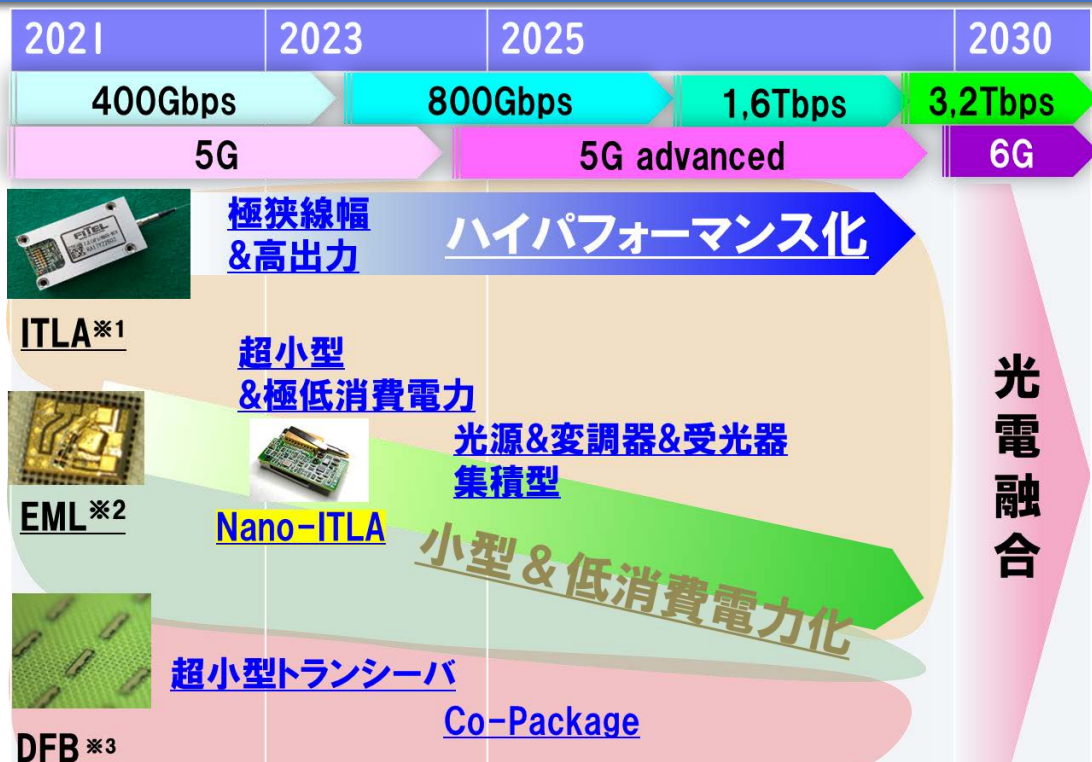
2021 2023 2025 2030

400Gbps 800Gbps 1,6Tbps 3,2Tbps

5G 5G advanced 6G

FITEL

極狭線幅
&高出力

ハイパフォーマンス化

ITLA※1

超小型
&極低消費電力

光源&変調器&受光器
集積型

EML※2

Nano-ITLA

小型&低消費電力化

光電融合

超小型トランシーバ

Co-Package

DFB※3